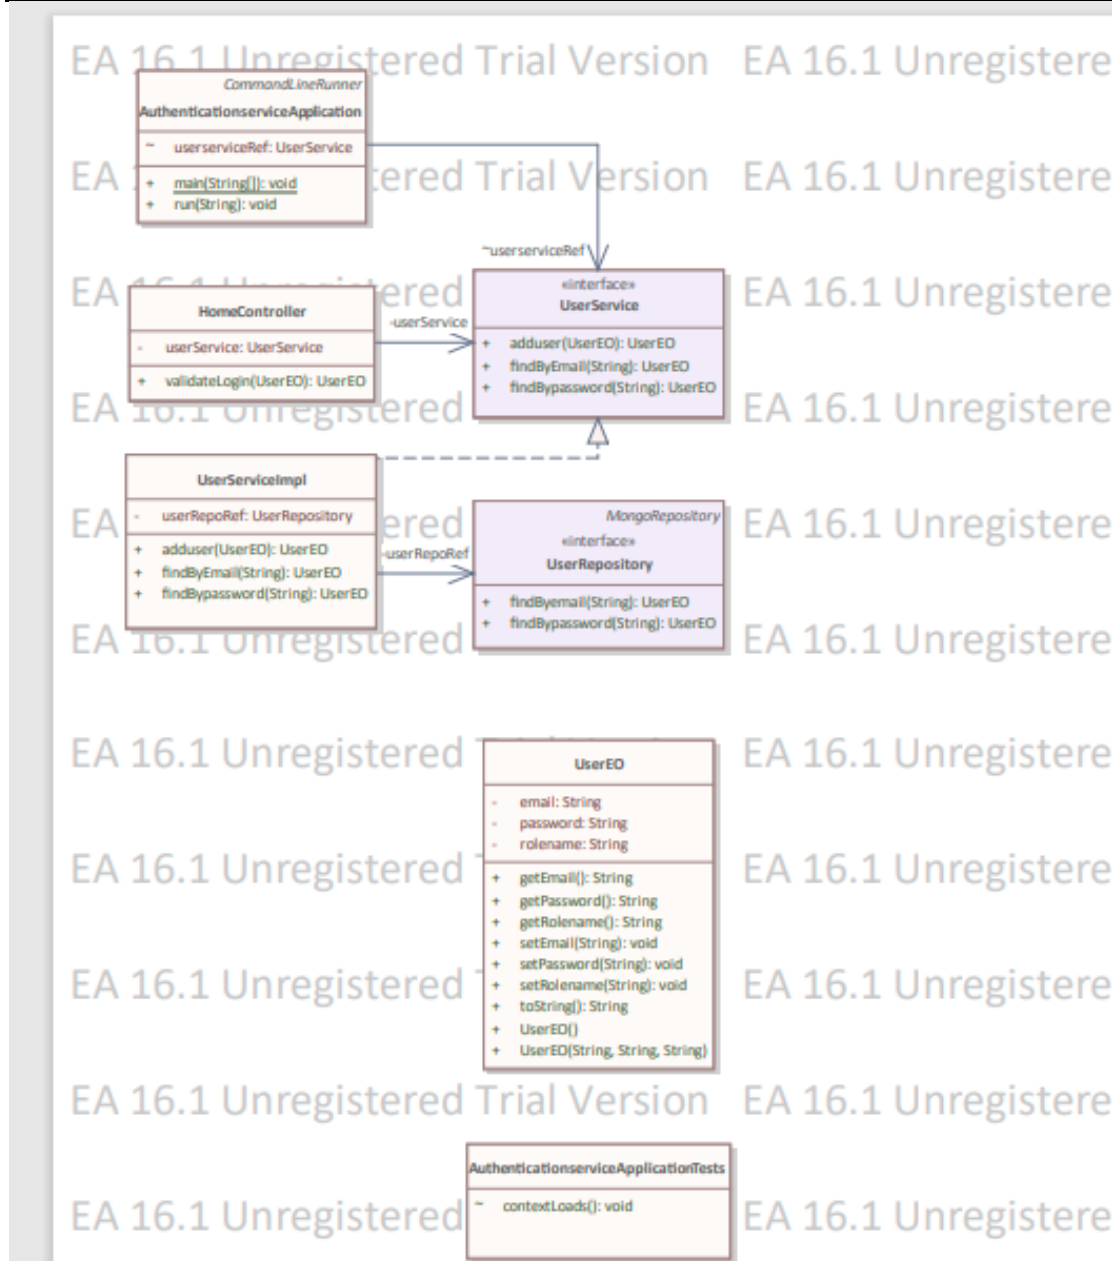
EA 16.1 Unregistered Trial Version EA 16.1 Unregistere

CommandLineRunner
AuthenticationserviceApplication
~ userserviceRef: UserService
+ main(String[]): void
+ run(String): void

EA 16.1 Unregistered Trial Version EA 16.1 Unregistere

~userserviceRef

EA 16.1 Unregistered EA 16.1 Unregistere

HomeController
- userService: UserService
+ validateLogin(UserEO): UserEO

-userService

«interface»
UserService
+ adduser(UserEO): UserEO
+ findByEmail(String): UserEO
+ findBypassword(String): UserEO

EA 16.1 Unregistered EA 16.1 Unregistere

UserServiceImpl
- userRepoRef: UserRepository
+ adduser(UserEO): UserEO
+ findByEmail(String): UserEO
+ findBypassword(String): UserEO

-userRepoRef

MongoRepository
«interface»
UserRepository
+ findByemail(String): UserEO
+ findBypassword(String): UserEO

EA 16.1 Unregistered EA 16.1 Unregistere

EA 16.1 Unregistered EA 16.1 Unregistere

EA 16.1 Unregistered EA 16.1 Unregistere

UserEO
- email: String
- password: String
- rolename: String
+ getEmail(): String
+ getPassword(): String
+ getRolename(): String
+ setEmail(String): void
+ setPassword(String): void
+ setRolename(String): void
+ toString(): String
+ UserEO()
+ UserEO(String, String, String)

EA 16.1 Unregistered EA 16.1 Unregistere

EA 16.1 Unregistered EA 16.1 Unregistere

EA 16.1 Unregistered Trial Version EA 16.1 Unregistere

AuthenticationserviceApplicationTests
~ contextLoads(): void

EA 16.1 Unregistered EA 16.1 Unregistere